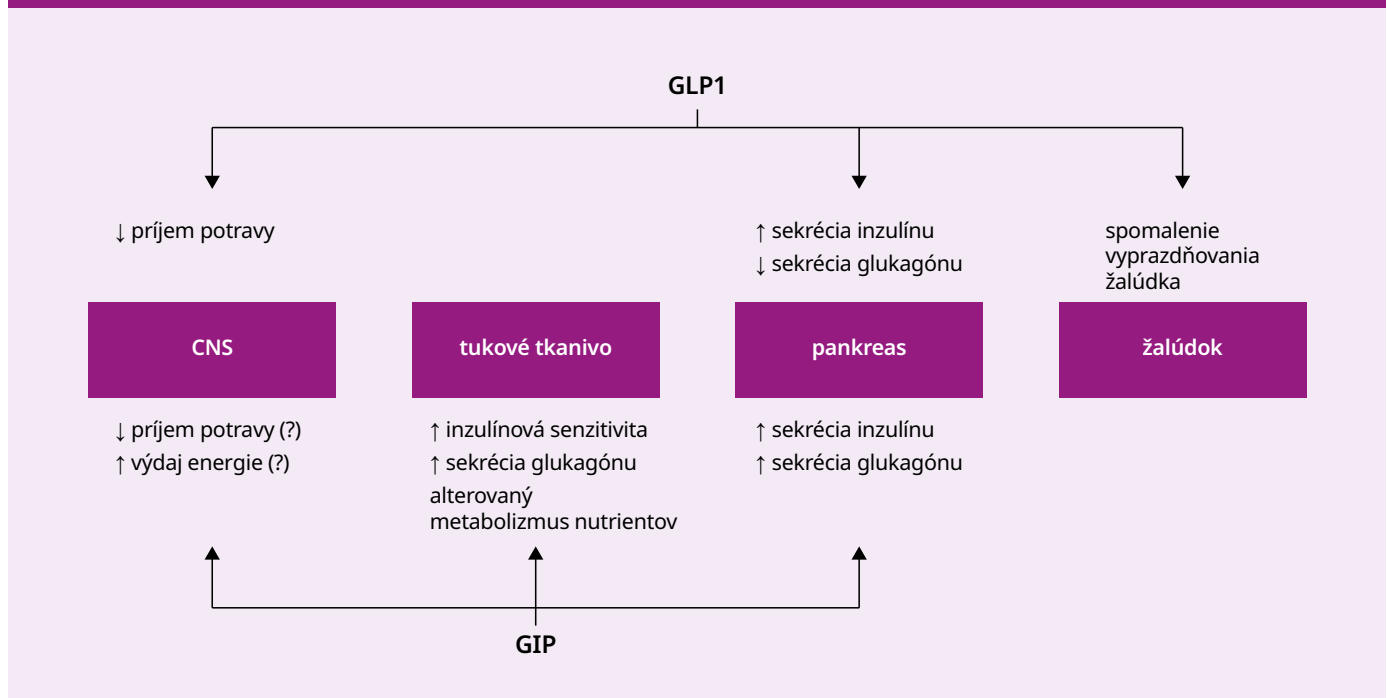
GLP1

↓ príjem potravy

↑ sekrécia inzulínu
↓ sekrécia glukagónu

spomalenie vyprazdňovania žalúdka

CNS

tukové tkanivo

pankreas

žalúdok

↓ príjem potravy (?)
↑ výdaj energie (?)

↑ inzulínová senzitivita
↑ sekrécia glukagónu
alterovaný metabolizmus nutrientov

↑ sekrécia inzulínu
↑ sekrécia glukagónu

GIP